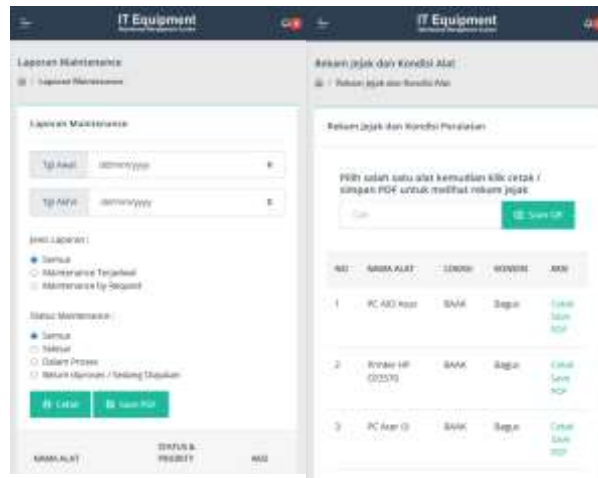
IT Equipment

Laporan Maintenance

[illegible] / Laporan Maintenance

Laporan Maintenance

Tgl Awal dd/mm/yyyy

Tgl Akhir dd/mm/yyyy

Jenis Laporan :

Semua

Maintenance Terjadwal

Maintenance by Request

Status Maintenance :

Semua

Selesai

Dalam Proses

Belum ditangani / Sedang Diajukan

Cetak

Save PDF

| NAMA ALAT | STATUS & PRIORITY | AKSI |
|---|---|---|

IT Equipment

Rekam Jejak dan Kondisi Alat

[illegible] / Rekam Jejak dan Kondisi Alat

Rekam Jejak dan Kondisi Peralatan

Pilih salah satu alat kemudian klik cetak / simpan PDF untuk melihat rekam jejak

Cari

Scan QR

| NO | NAMA ALAT | LOKASI | KONDISI | AKSI |
|---|---|---|---|---|
| 1 | PC AIO Asus | BAAK | Bagus | Cetak Save PDF |
| 2 | Printer HP CD357G | BAAK | Bagus | Cetak Save PDF |
| 3 | PC Acer i3 | BAAK | Bagus | Cetak Save PDF |